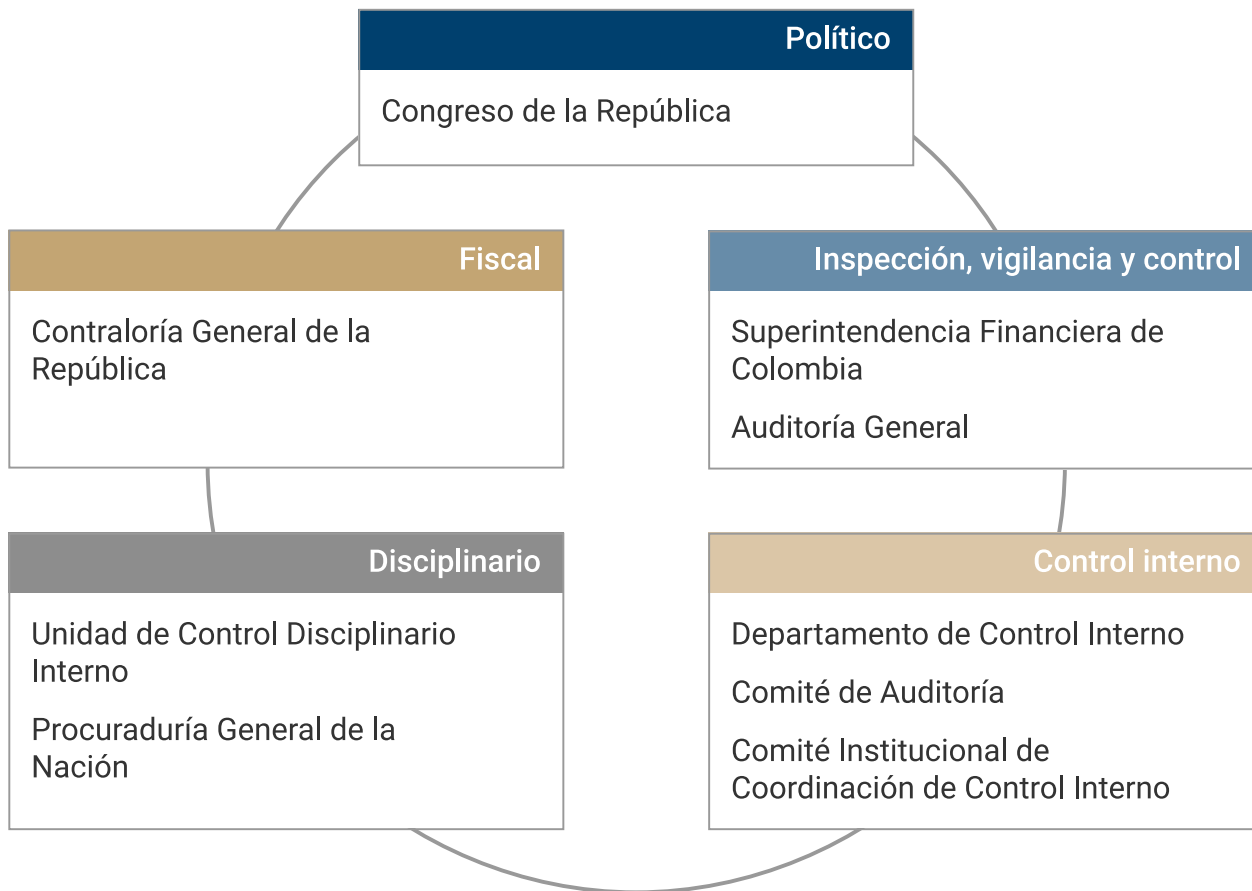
Político

Congreso de la República

Fiscal

Contraloría General de la República

Inspección, vigilancia y control

Superintendencia Financiera de Colombia

Auditoría General

Disciplinario

Unidad de Control Disciplinario Interno

Procuraduría General de la Nación

Control interno

Departamento de Control Interno

Comité de Auditoría

Comité Institucional de Coordinación de Control Interno